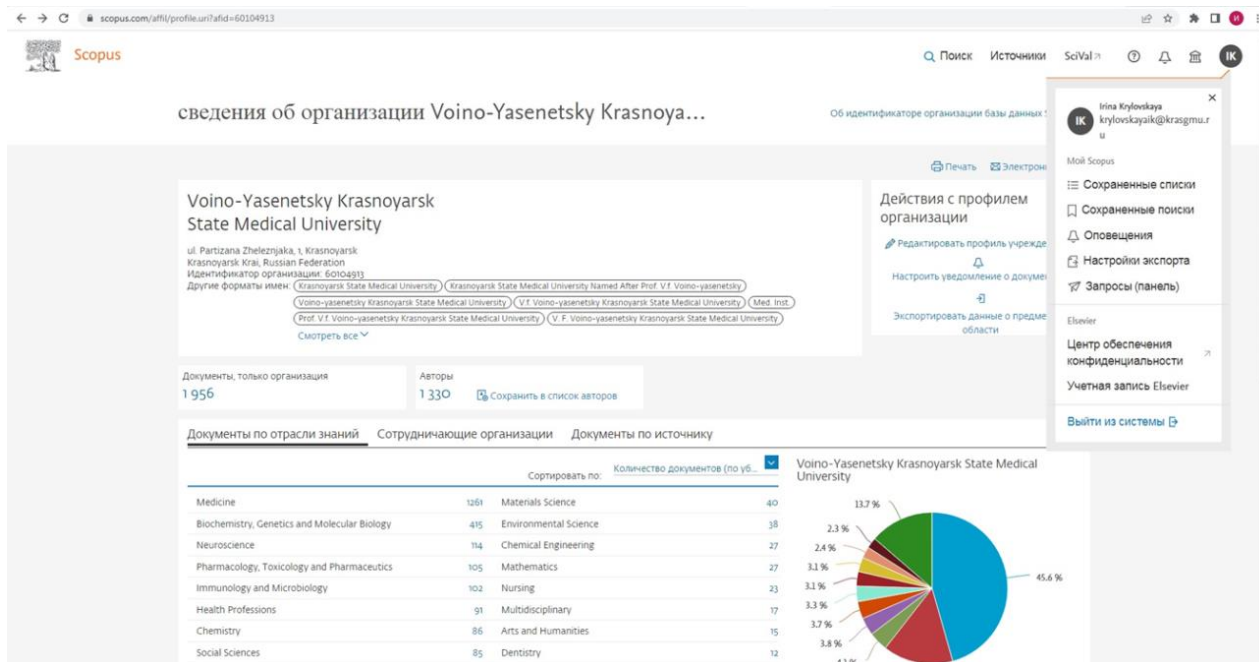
scopus.com/affil/profile.uri?afid=60104913

Scopus

Поиск Источники SciVal

IK

сведения об организации Voino-Yasenetsky Krasnoya...

Об идентификаторе организации базы данных

Печать Электрон

Voino-Yasenetsky Krasnoyarsk State Medical University

ul. Partizana Zheleznjaka, 1, Krasnoyarsk
Krasnoyarsk Krai, Russian Federation
Идентификатор организации: 60104913
Другие форматы имен: Krasnoyarsk State Medical University | Krasnoyarsk State Medical University Named After Prof. V.f. Voino-yasenetsky | Voino-yasenetsky Krasnoyarsk State Medical University | V.f. Voino-yasenetsky Krasnoyarsk State Medical University | Med. Inst. | Prof. V.f. Voino-yasenetsky Krasnoyarsk State Medical University | V. F. Voino-yasenetsky Krasnoyarsk State Medical University
Смотреть все

Действия с профилем организации

Редактировать профиль учрежде
Настроить уведомление о докуме
Экспортировать данные о предме области

Документы, только организация
1 956

Авторы
1 330
Сохранить в список авторов

Документы по отрасли знаний | Сотрудничающие организации | Документы по источнику

Сортировать по: Количество документов (по уб...

| Medicine | 1261 | Materials Science | 40 |
|---|---|---|---|
| Biochemistry, Genetics and Molecular Biology | 415 | Environmental Science | 38 |
| Neuroscience | 114 | Chemical Engineering | 27 |
| Pharmacology, Toxicology and Pharmaceutics | 105 | Mathematics | 27 |
| Immunology and Microbiology | 102 | Nursing | 23 |
| Health Professions | 91 | Multidisciplinary | 17 |
| Chemistry | 86 | Arts and Humanities | 15 |
| Social Sciences | 85 | Dentistry | 12 |

Voino-Yasenetsky Krasnoyarsk State Medical University

13.7 %
2.3 %
2.4 %
3.1 %
3.1 %
3.3 %
3.7 %
3.8 %
45.6 %

Irina Krylovskaya
krylovskayaik@krasgmu.ru

Мой Scopus
Сохраненные списки
Сохраненные поиски
Оповещения
Настройки экспорта
Запросы (панель)

Elsevier
Центр обеспечения конфиденциальности
Учетная запись Elsevier

Выйти из системы